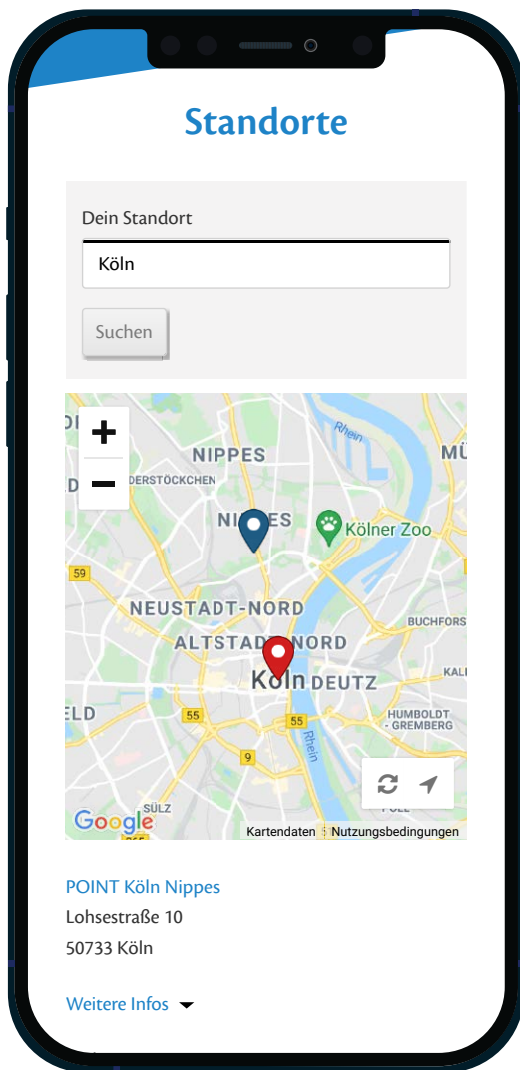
Standorte

Dein Standort

Köln

Suchen

+
−

Rhein
NIPPES
MÜ
DERSTÖCKCHEN
NIPPES
Kölner Zoo
59
NEUSTADT-NORD
BUCHFORS
ALTSTADT-NORD
KALK
Köln
DEUTZ
ELD
55
55
HUMBOLDT-GREMBERG
9
Rhein
SÜLZ
POLL
Google
Kartendaten
Nutzungsbedingungen

POINT Köln Nippes
Lohsestraße 10
50733 Köln

Weitere Infos